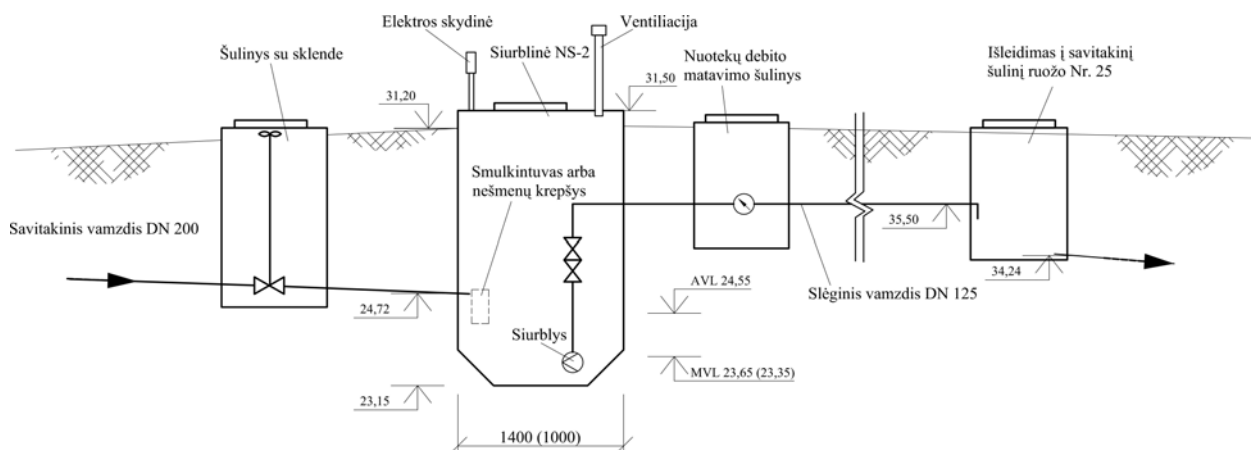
Elektros skydinė
Ventiliacija
Šulinys su sklende
Siurblinė NS-2
31,50
Nuotekų debito matavimo šulinys
Išleidimas į savitakinį šulinį ruožo Nr. 25
31,20
Smulkintuvas arba nešmenų krepšys
Savitakinis vamzdis DN 200
35,50
34,24
AVL 24,55
Slėginis vamzdis DN 125
24,72
Siurblys
MVL 23,65 (23,35)
23,15
1400 (1000)